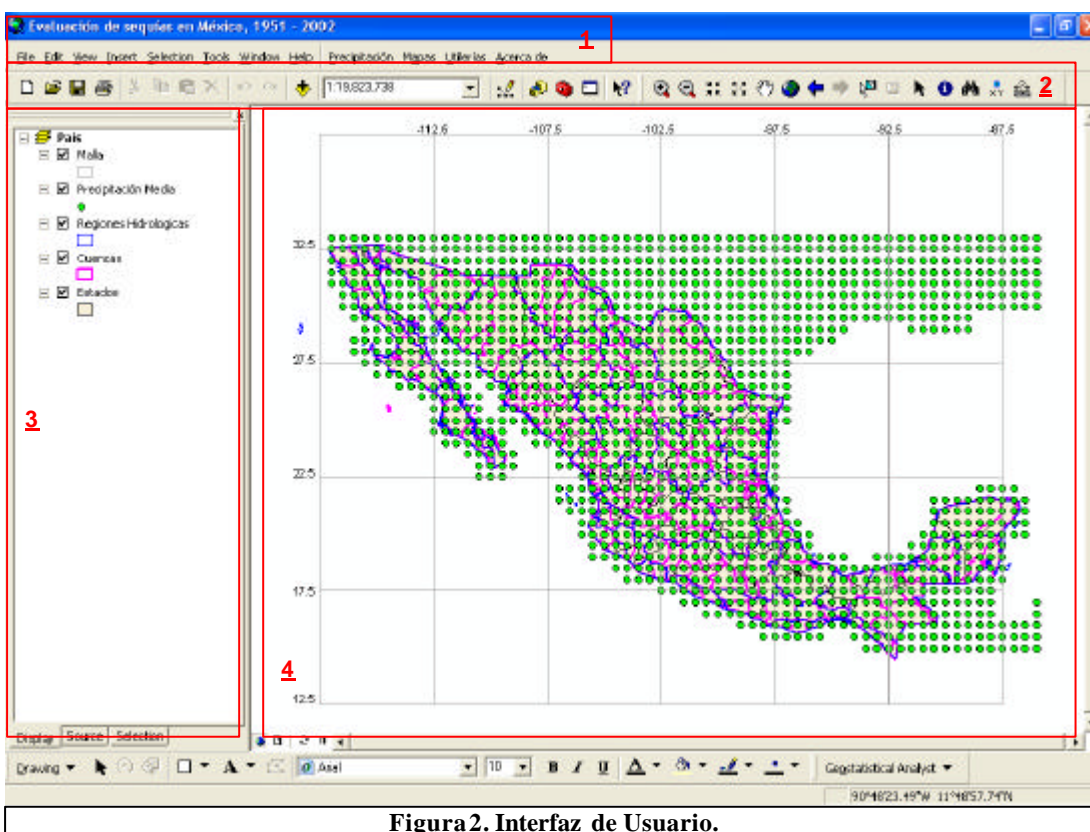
Evaluación de sequías en México, 1951 - 2002

File Edit View Insert Selection Tools Window Help Precipitación Mapas Utilerías Acerca de

1

1:19,823,738

2

País
Malla
Precipitación Media
Regiones Hidrologicas
Cuencas
Estados

3

-112.5 -107.5 -102.5 -97.5 -92.5 -87.5

32.5
27.5
22.5
17.5
12.5

4

Display Source Selection

Drawing Arial 10 B I U Geostatistical Analyst

90°48'23.49"W 11°48'57.74"N

Figura 2. Interfaz de Usuario.